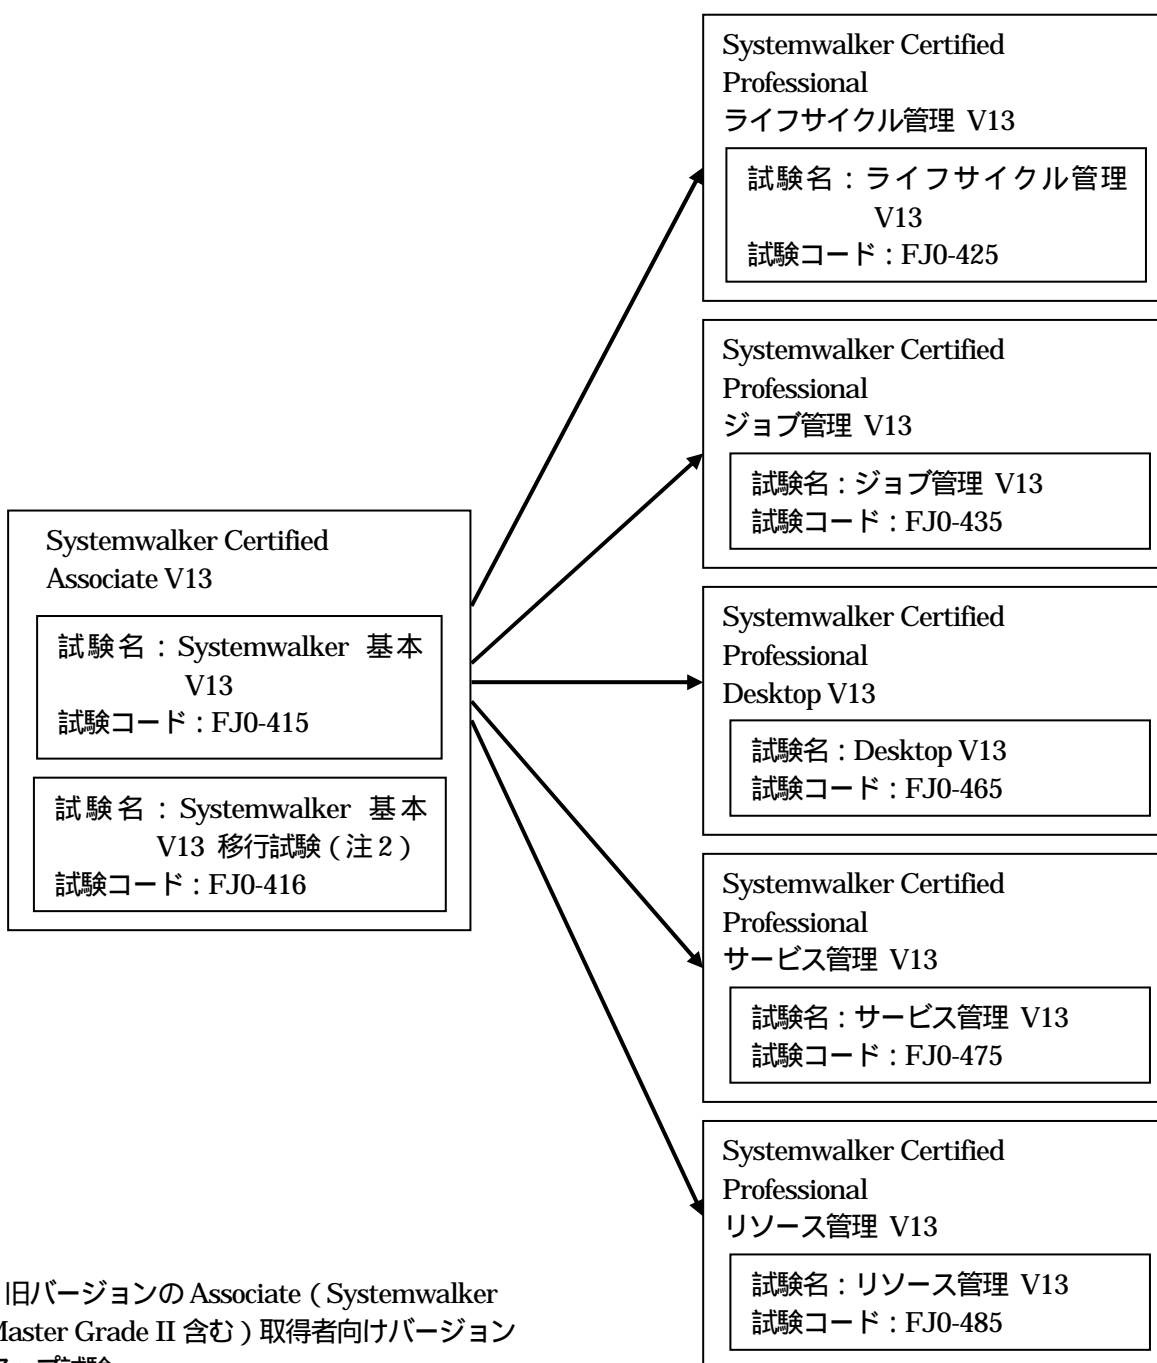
Systemwalker Certified Associate V13

試験名：Systemwalker 基本 V13
試験コード：FJ0-415

試験名：Systemwalker 基本 V13 移行試験（注2）
試験コード：FJ0-416

Systemwalker Certified Professional
ライフサイクル管理 V13

試験名：ライフサイクル管理 V13
試験コード：FJ0-425

Systemwalker Certified Professional
ジョブ管理 V13

試験名：ジョブ管理 V13
試験コード：FJ0-435

Systemwalker Certified Professional
Desktop V13

試験名：Desktop V13
試験コード：FJ0-465

Systemwalker Certified Professional
サービス管理 V13

試験名：サービス管理 V13
試験コード：FJ0-475

Systemwalker Certified Professional
リソース管理 V13

試験名：リソース管理 V13
試験コード：FJ0-485

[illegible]旧バージョンの Associate（Systemwalker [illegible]Master Grade II 含む）取得者向けバージョン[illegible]